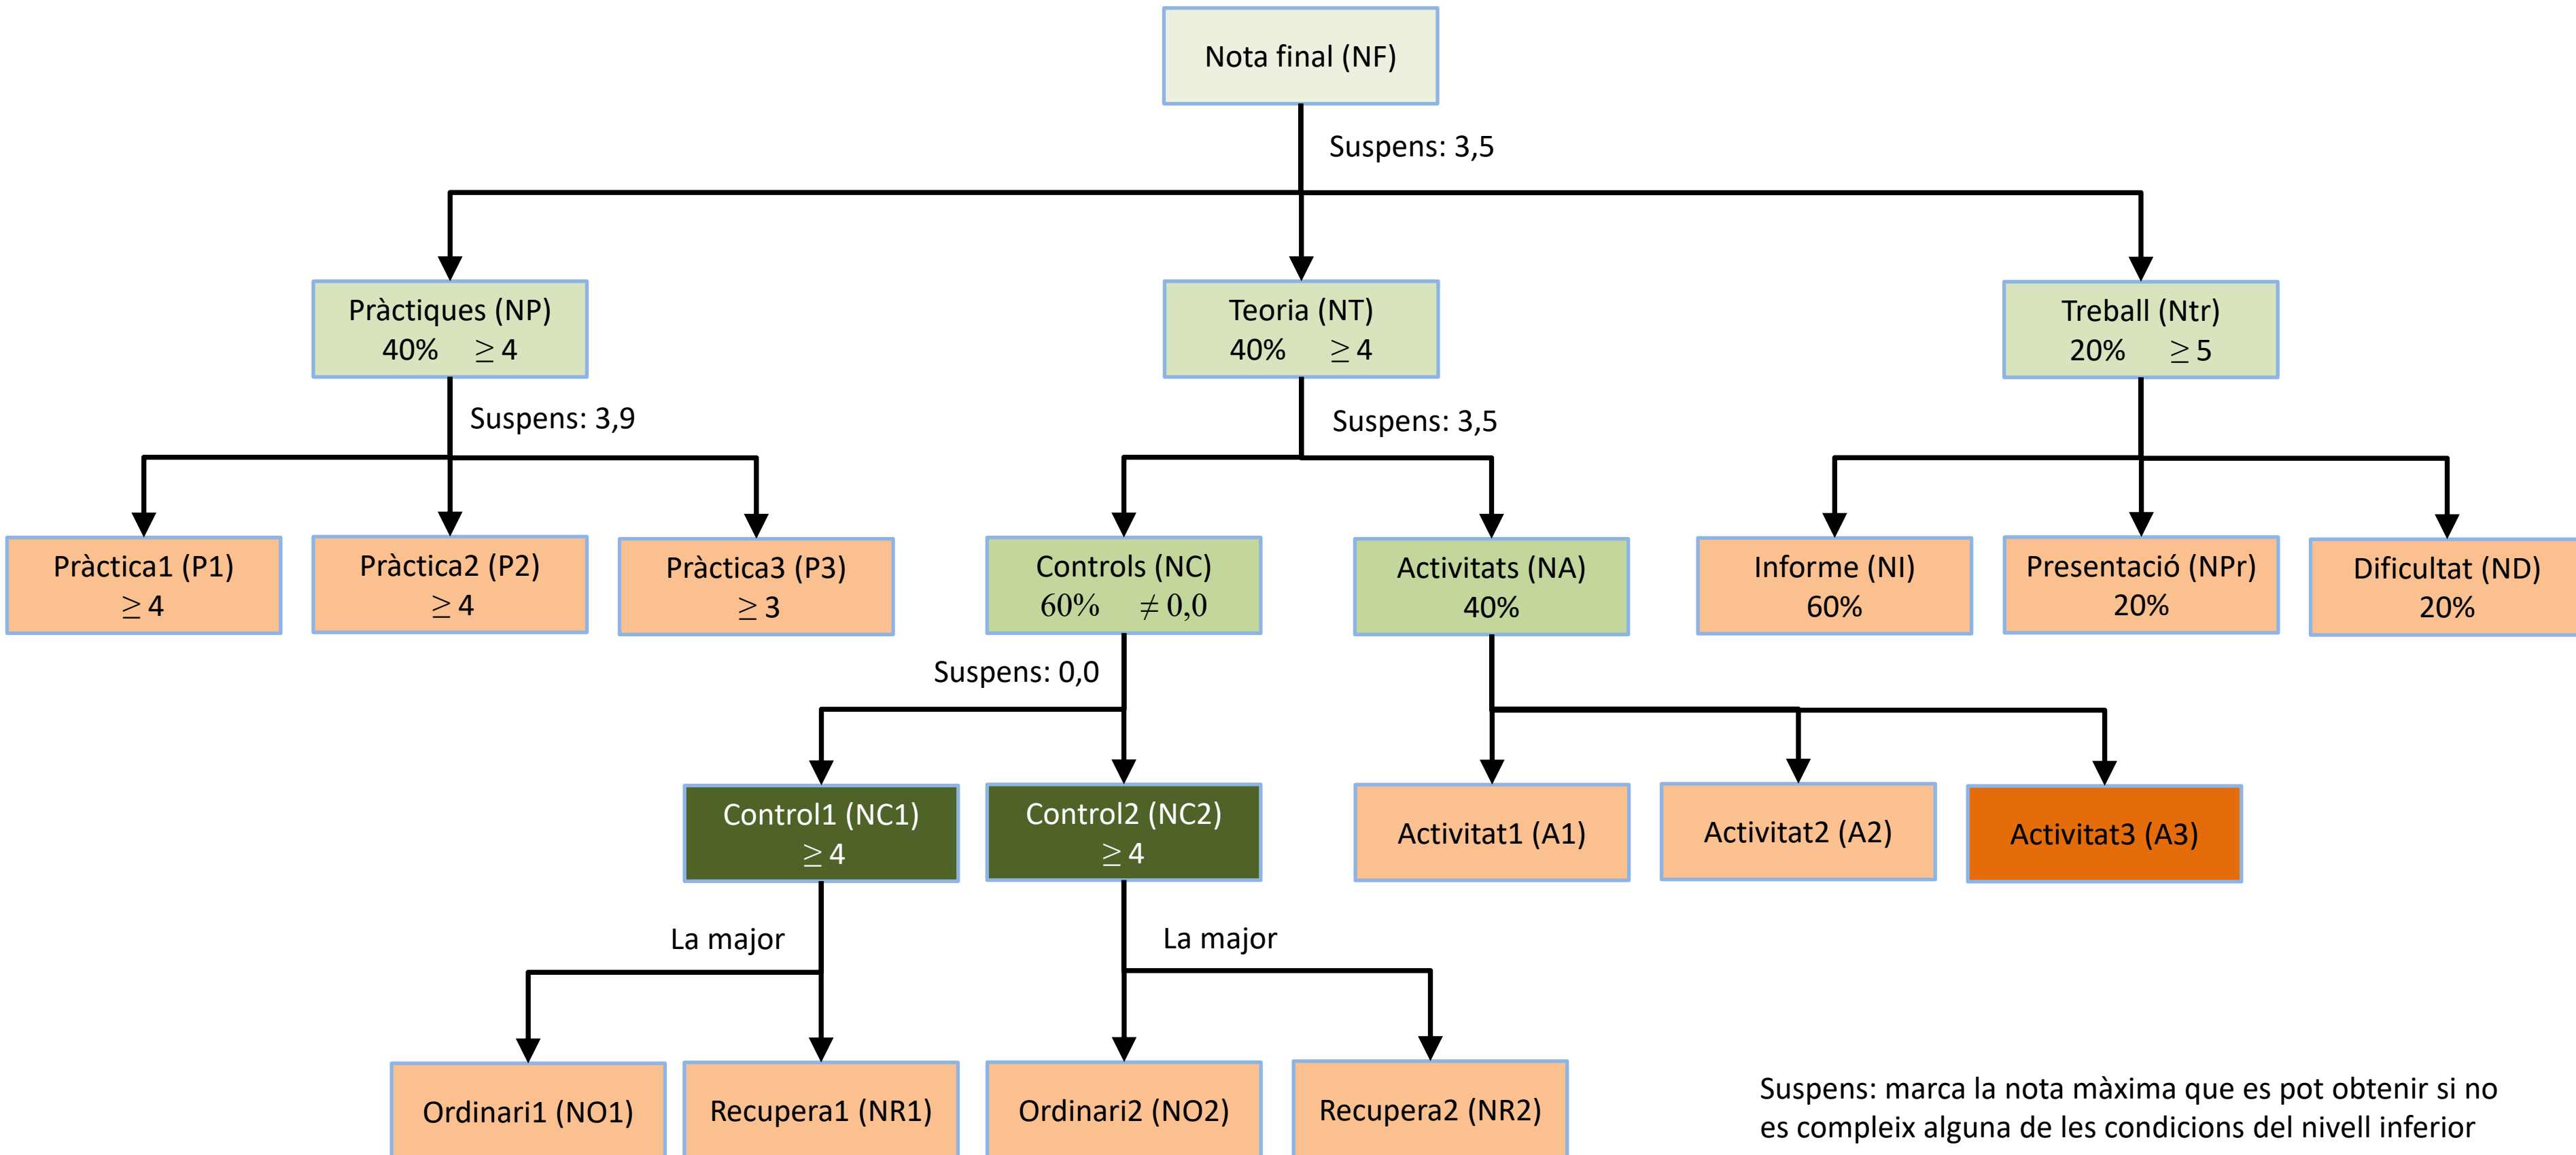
Nota final (NF)

Suspens: 3,5

Pràctiques (NP)
40% $\geq 4$

Teoria (NT)
40% $\geq 4$

Treball (Ntr)
20% $\geq 5$

Suspens: 3,9

Suspens: 3,5

Pràctica1 (P1)
$\geq 4$

Pràctica2 (P2)
$\geq 4$

Pràctica3 (P3)
$\geq 3$

Controls (NC)
60% $\neq 0,0$

Activitats (NA)
40%

Informe (NI)
60%

Presentació (NPr)
20%

Dificultat (ND)
20%

Suspens: 0,0

Control1 (NC1)
$\geq 4$

Control2 (NC2)
$\geq 4$

Activitat1 (A1)

Activitat2 (A2)

Activitat3 (A3)

La major

La major

Ordinari1 (NO1)

Recupera1 (NR1)

Ordinari2 (NO2)

Recupera2 (NR2)

Suspens: marca la nota màxima que es pot obtenir si no es compleix alguna de les condicions del nivell inferior